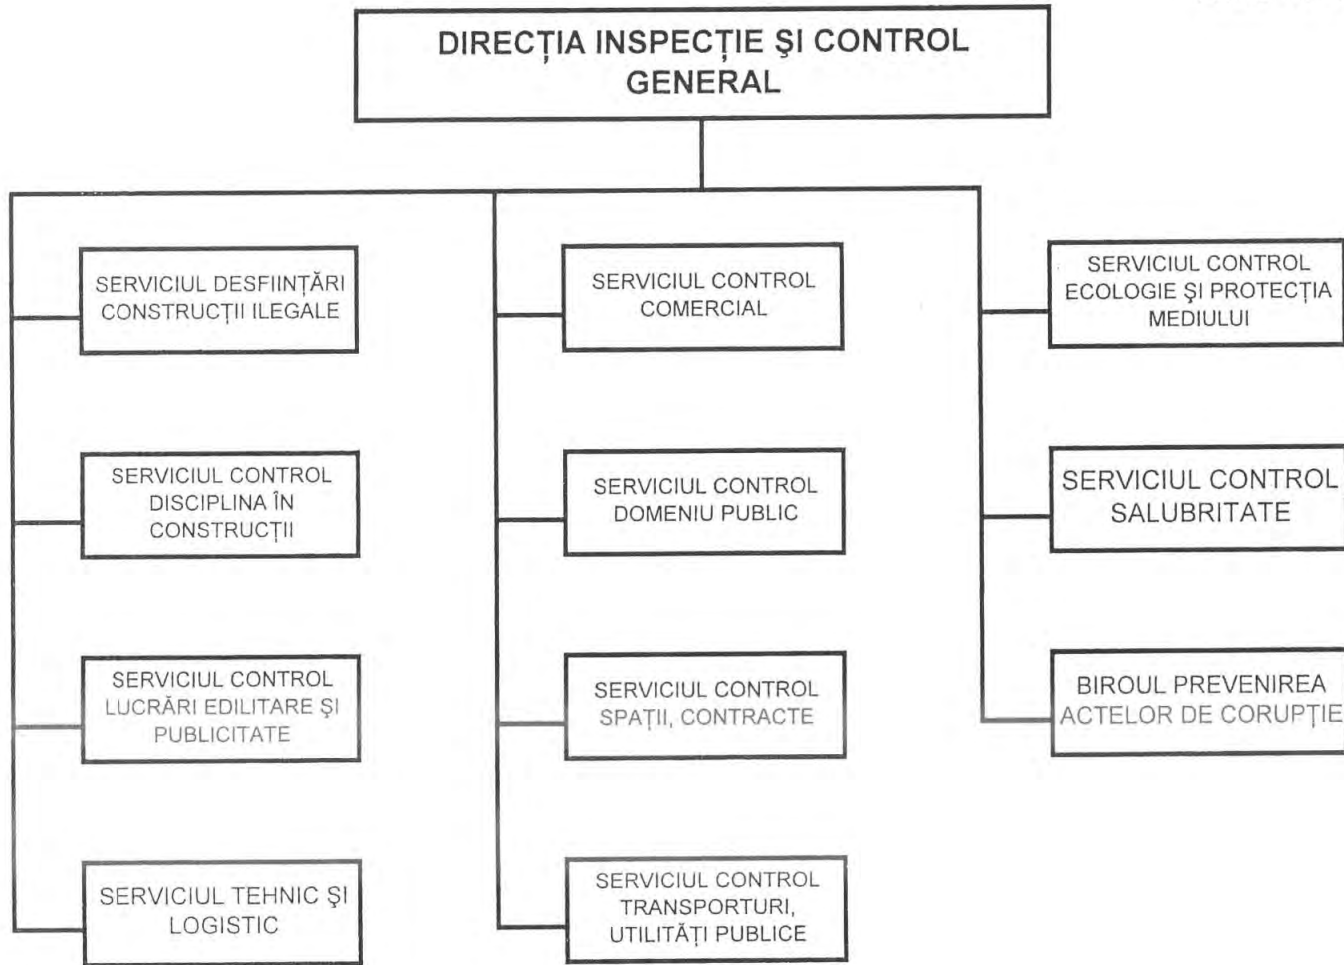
DIRECȚIA INSPECȚIE ŞI CONTROL GENERAL

SERVICIUL DESFIINȚĂRI CONSTRUCȚII ILEGALE

SERVICIUL CONTROL DISCIPLINA ÎN CONSTRUCȚII

SERVICIUL CONTROL LUCRĂRI EDILITARE ŞI PUBLICITATE

SERVICIUL TEHNIC ŞI LOGISTIC

SERVICIUL CONTROL COMERCIAL

SERVICIUL CONTROL DOMENIU PUBLIC

SERVICIUL CONTROL SPAȚII, CONTRACTE

SERVICIUL CONTROL TRANSPORTURI, UTILITĂȚI PUBLICE

SERVICIUL CONTROL ECOLOGIE ŞI PROTECȚIA MEDIULUI

SERVICIUL CONTROL SALUBRITATE

BIROUL PREVENIREA ACTELOR DE CORUPȚIE